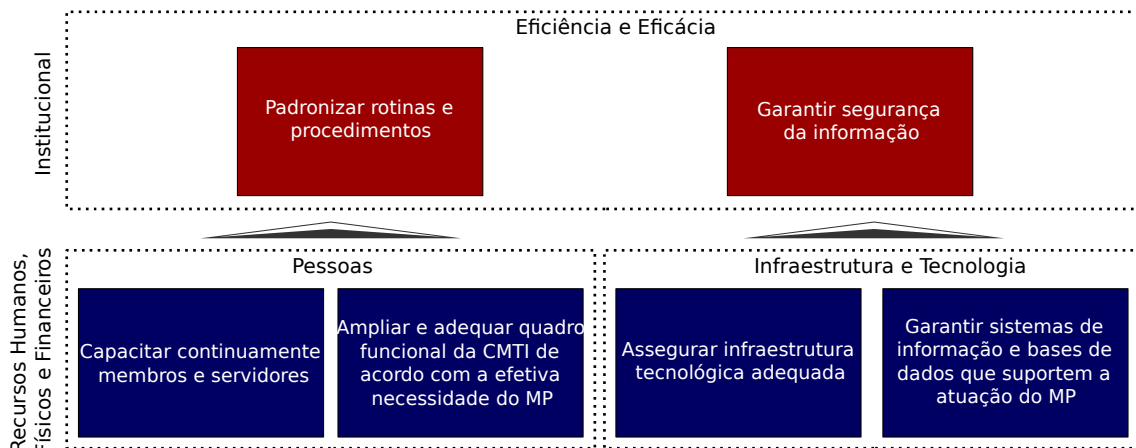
Institucional

Eficiência e Eficácia

Padronizar rotinas e procedimentos

Garantir segurança da informação

Recursos Humanos, Físicos e Financeiros

Pessoas

Capacitar continuamente membros e servidores

Ampliar e adequar quadro funcional da CMTI de acordo com a efetiva necessidade do MP

Infraestrutura e Tecnologia

Assegurar infraestrutura tecnológica adequada

Garantir sistemas de informação e bases de dados que suportem a atuação do MP